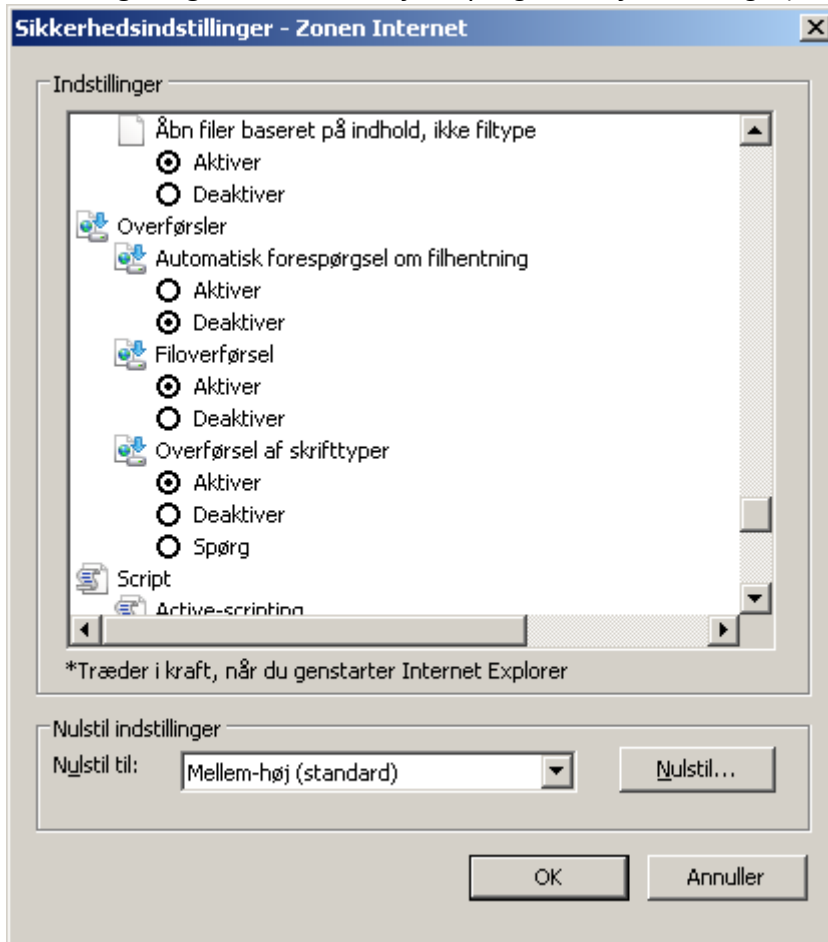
Sikkerhedsindstillinger - Zonen Internet

Indstillinger

Åbn filer baseret på indhold, ikke filtype
Aktiver
Deaktiver
Overførsler
Automatisk forespørgsel om filhentning
Aktiver
Deaktiver
Filoverførsel
Aktiver
Deaktiver
Overførsel af skrifttyper
Aktiver
Deaktiver
Spørg
Script
Active-scripting

*Træder i kraft, når du genstarter Internet Explorer

Nulstil indstillinger
Nulstil til: Mellem-høj (standard)
Nulstil...

OK
Annuller